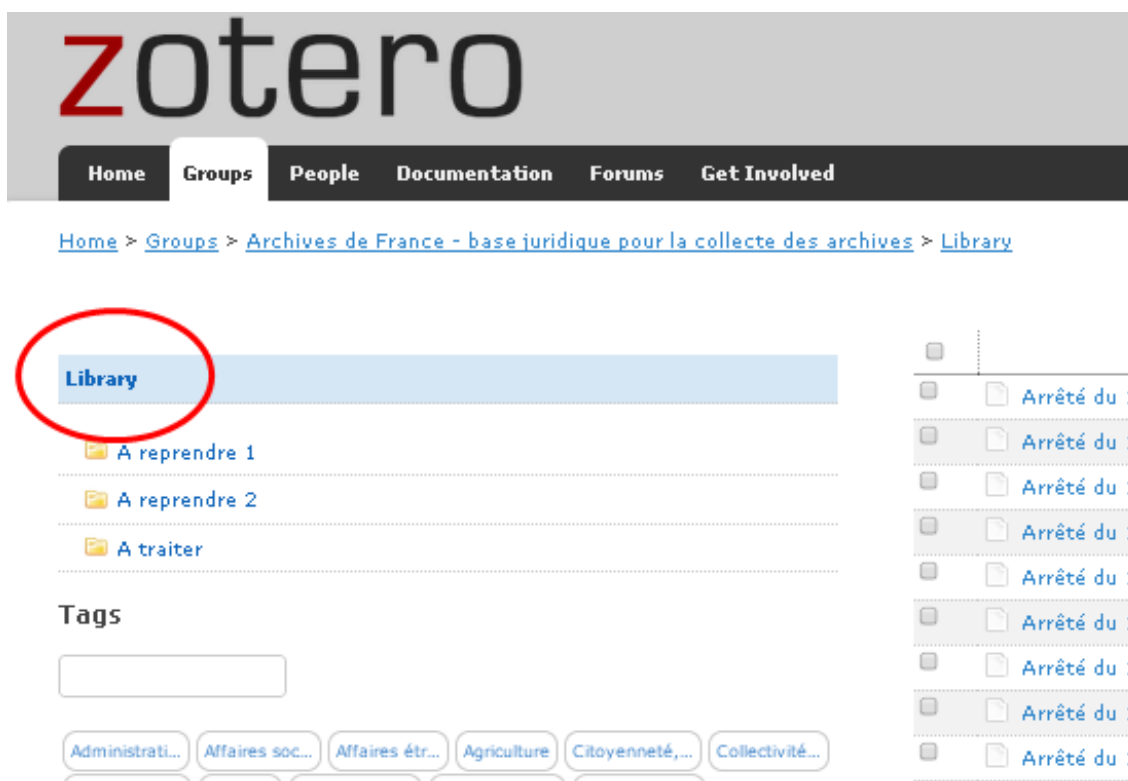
zotero

Home Groups People Documentation Forums Get Involved

Home > Groups > Archives de France - base juridique pour la collecte des archives > Library

Library

A reprendre 1

A reprendre 2

A traiter

Tags

Administrati... Affaires soc... Affaires étr... Agriculture Citoyenneté,... Collectivité...

Arrêté du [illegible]
Arrêté du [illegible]
Arrêté du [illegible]
Arrêté du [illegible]
Arrêté du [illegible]
Arrêté du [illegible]
Arrêté du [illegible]
Arrêté du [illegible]
Arrêté du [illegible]